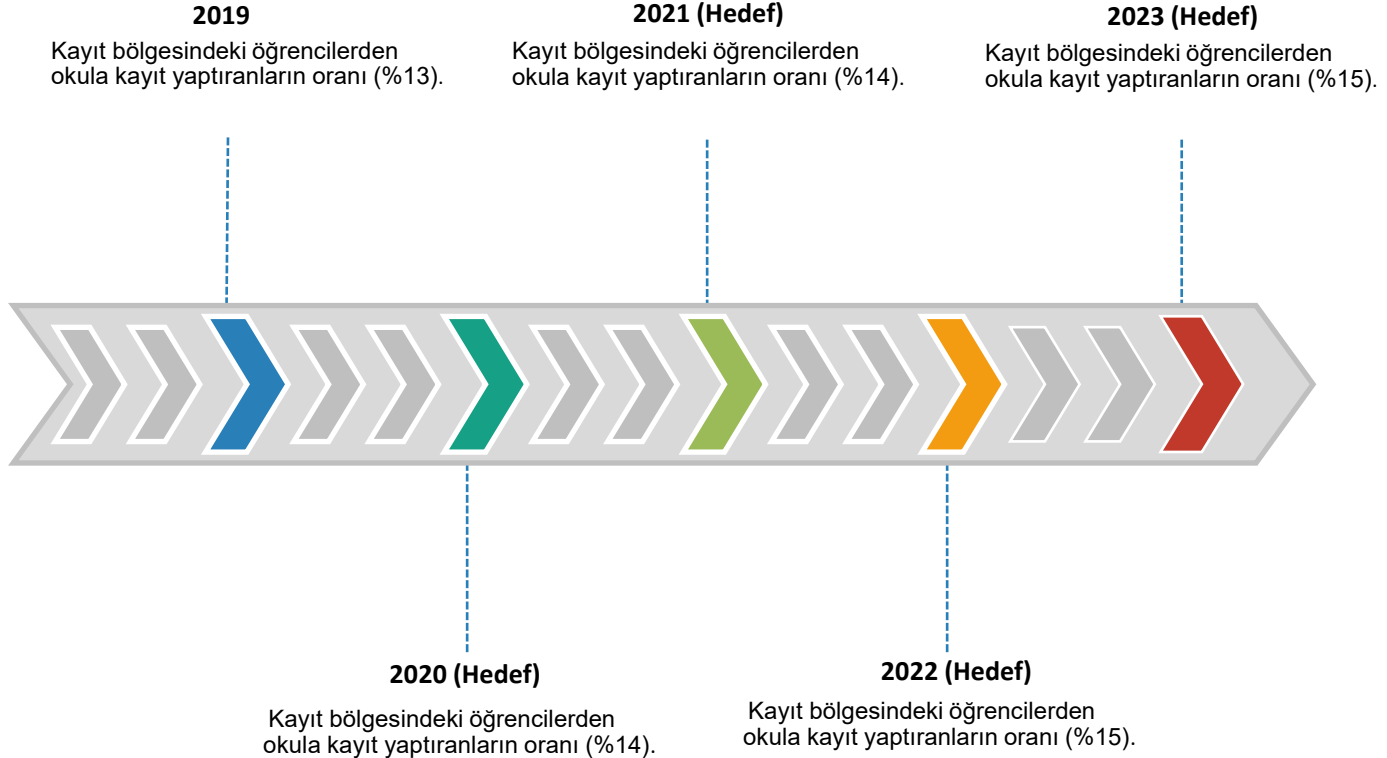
**2019**
Kayıt bölgesindeki öğrencilerden okula kayıt yaptıranların oranı (%13).

**2021 (Hedef)**
Kayıt bölgesindeki öğrencilerden okula kayıt yaptıranların oranı (%14).

**2023 (Hedef)**
Kayıt bölgesindeki öğrencilerden okula kayıt yaptıranların oranı (%15).

**2020 (Hedef)**
Kayıt bölgesindeki öğrencilerden okula kayıt yaptıranların oranı (%14).

**2022 (Hedef)**
Kayıt bölgesindeki öğrencilerden okula kayıt yaptıranların oranı (%15).